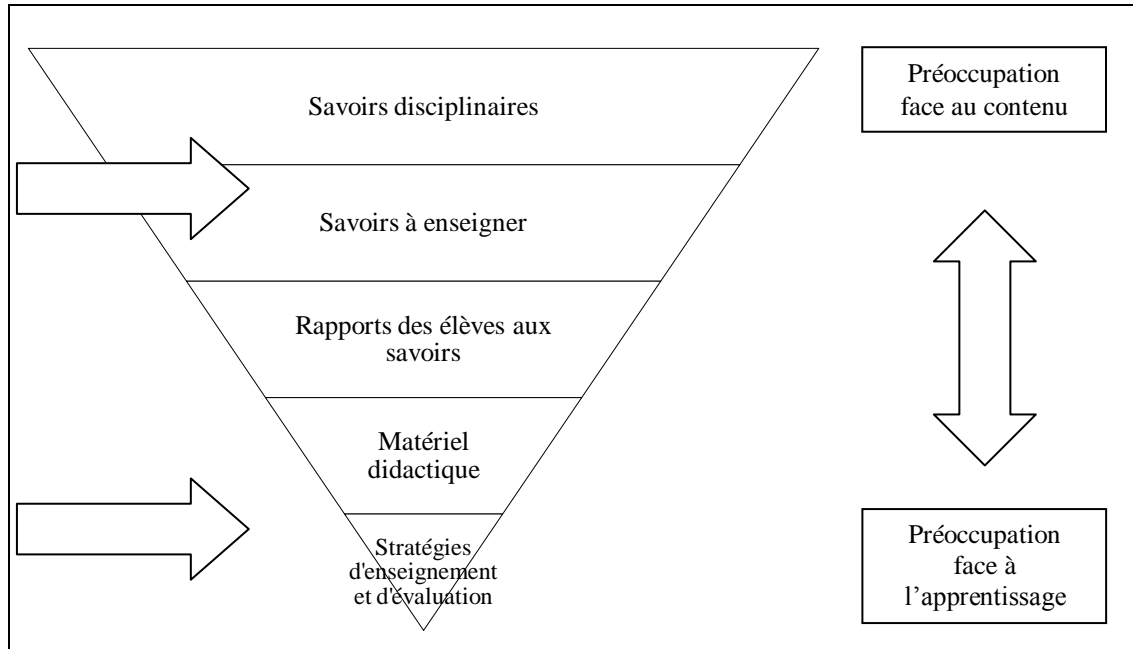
Savoirs disciplinaires

Savoirs à enseigner

Rapports des élèves aux savoirs

Matériel didactique

Stratégies d'enseignement et d'évaluation

Préoccupation face au contenu

Préoccupation face à l'apprentissage